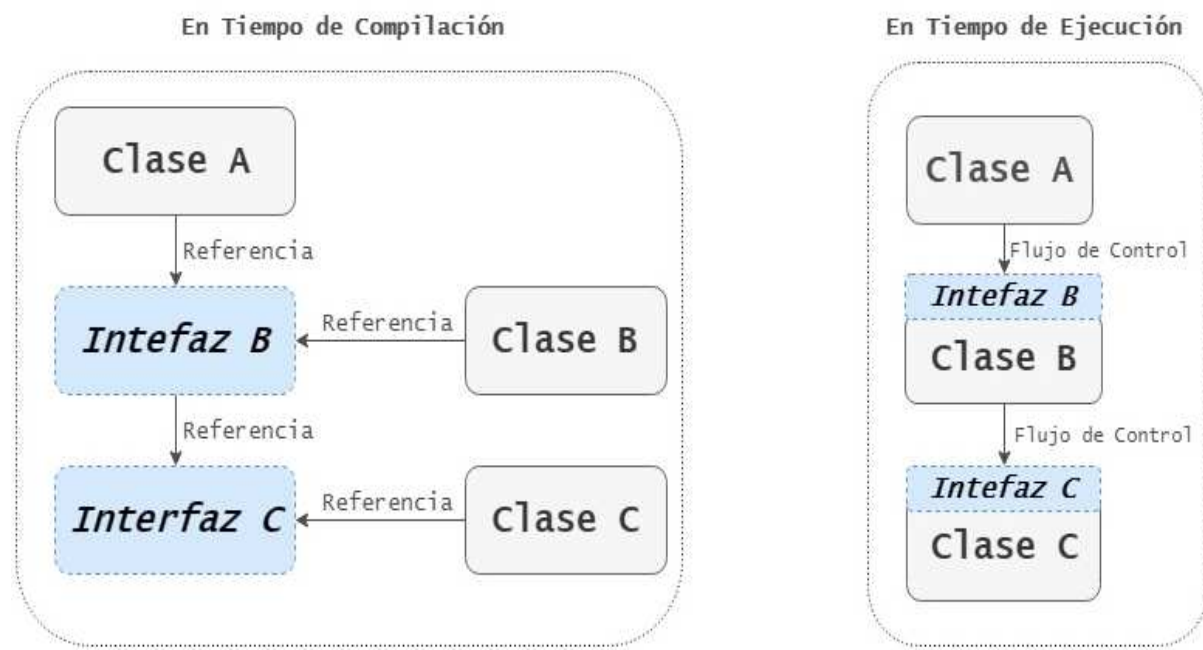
En Tiempo de Compilación

Clase A

Referencia

Intefaz B

Referencia

Clase B

Referencia

Interfaz C

Referencia

Clase C

En Tiempo de Ejecución

Clase A

Flujo de Control

Intefaz B

Clase B

Flujo de Control

Intefaz C

Clase C